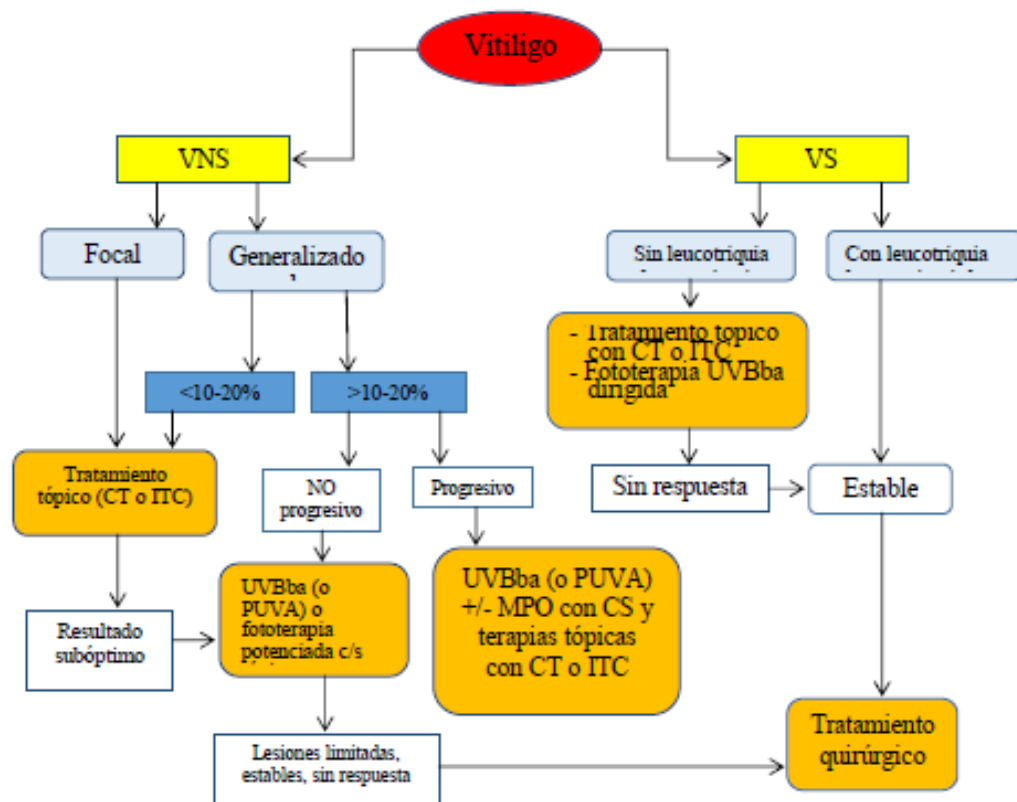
Vitiligo

VNS

VS

Focal

Generalizado

Sin leucotriquia

Con leucotriquia

- Tratamiento tópico con CT o ITC
- Fototerapia UVBba dirigida

<10-20%

>10-20%

Tratamiento tópico (CT o ITC)

NO progresivo

Progresivo

Sin respuesta

Estable

UVBba (o PUVA) o fototerapia potenciada c/s

UVBba (o PUVA) +/- MPO con CS y terapias tópicas con CT o ITC

Resultado subóptimo

Lesiones limitadas, estables, sin respuesta

Tratamiento quirúrgico